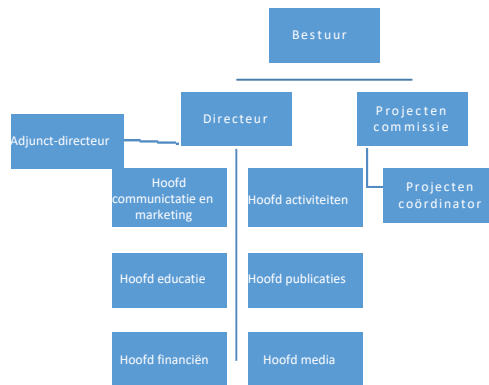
Bestuur

Directeur

Projecten commissie

Adjunct-directeur

Hoofd communictatie en marketing

Hoofd activiteiten

Projecten coördinator

Hoofd educatie

Hoofd publicaties

Hoofd financiën

Hoofd media